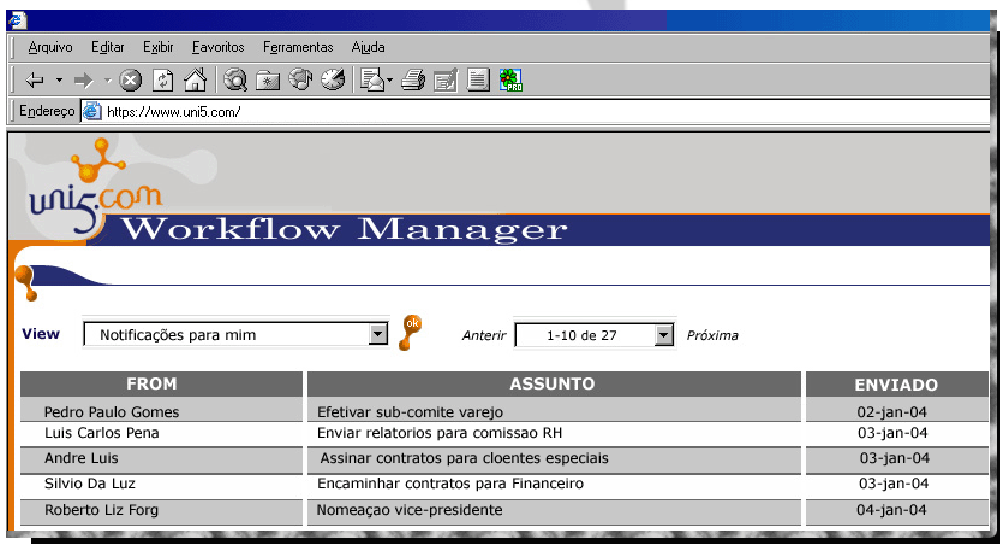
Arquivo Editar Exibir Favoritos Ferramentas Ajuda

Endereço https://www.uni5.com/

uni5.com

Workflow Manager

View Notificações para mim ok Anterir 1-10 de 27 Próxima

| FROM | ASSUNTO | ENVIADO |
|---|---|---|
| Pedro Paulo Gomes | Efetivar sub-comite varejo | 02-jan-04 |
| Luis Carlos Pena | Enviar relatorios para comissao RH | 03-jan-04 |
| Andre Luis | Assinar contratos para cloentes especiais | 03-jan-04 |
| Silvio Da Luz | Encaminhar contratos para Financeiro | 03-jan-04 |
| Roberto Liz Forg | Nomeaçao vice-presidente | 04-jan-04 |